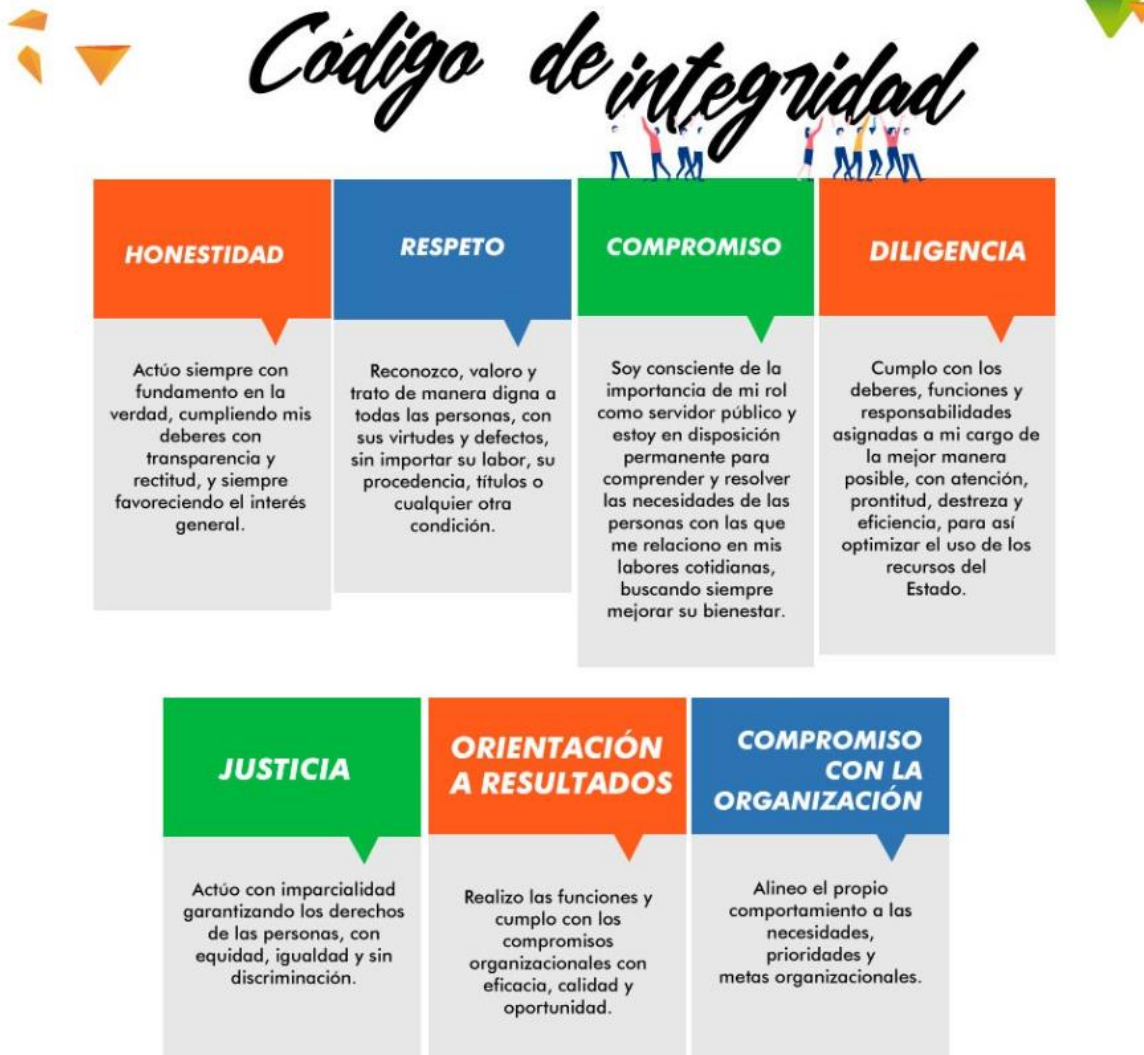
Código de integridad

HONESTIDAD

Actúo siempre con fundamento en la verdad, cumpliendo mis deberes con transparencia y rectitud, y siempre favoreciendo el interés general.

RESPETO

Reconozco, valoro y trato de manera digna a todas las personas, con sus virtudes y defectos, sin importar su labor, su procedencia, títulos o cualquier otra condición.

COMPROMISO

Soy consciente de la importancia de mi rol como servidor público y estoy en disposición permanente para comprender y resolver las necesidades de las personas con las que me relaciono en mis labores cotidianas, buscando siempre mejorar su bienestar.

DILIGENCIA

Cumplo con los deberes, funciones y responsabilidades asignadas a mi cargo de la mejor manera posible, con atención, prontitud, destreza y eficiencia, para así optimizar el uso de los recursos del Estado.

JUSTICIA

Actúo con imparcialidad garantizando los derechos de las personas, con equidad, igualdad y sin discriminación.

ORIENTACIÓN A RESULTADOS

Realizo las funciones y cumplo con los compromisos organizacionales con eficacia, calidad y oportunidad.

COMPROMISO CON LA ORGANIZACIÓN

Alineo el propio comportamiento a las necesidades, prioridades y metas organizacionales.